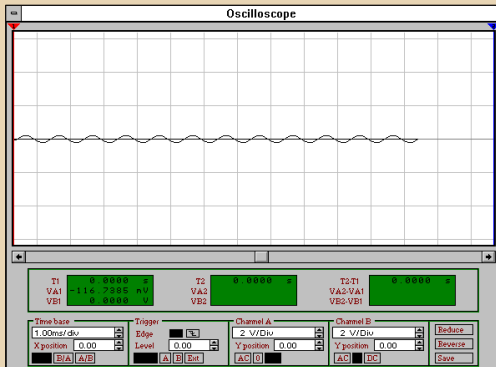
Oscilloscope

T1 0.0000 s
VA1 -116.7385 nV
VB1 0.0000 V

T2 0.0000 s
VA2
VB2

T2-T1 0.0000 s
VA2-VA1
VB2-VB1

Time base
1.00ms/div
X position 0.00
B/A A/B

Trigger
Edge
Level 0.00
A B Ext

Channel A
2 V/Div
Y position 0.00
AC 0

Channel B
2 V/Div
Y position 0.00
AC DC

Reduce
Reverse
Save